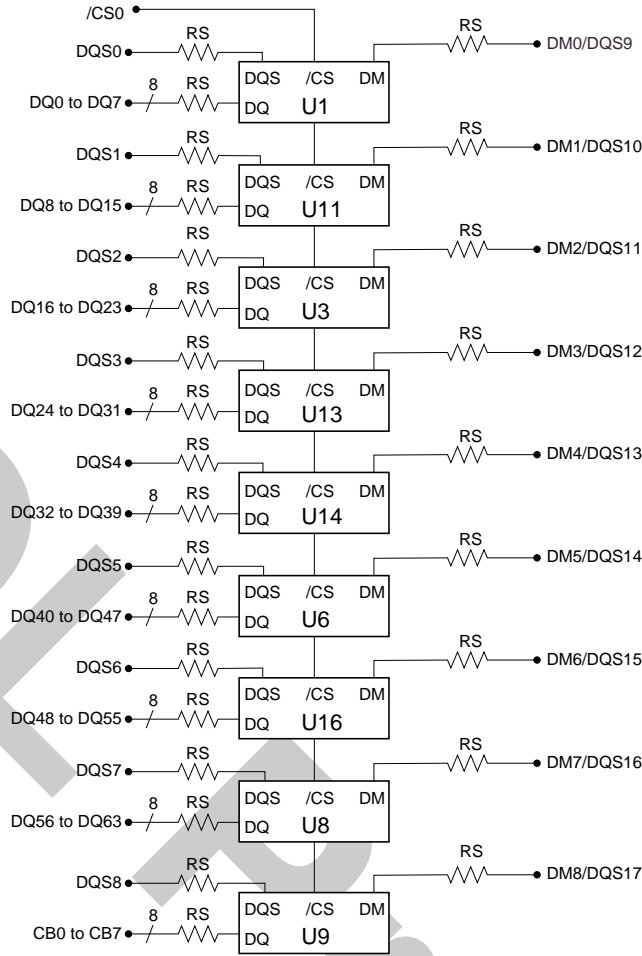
/CS0

RS
DQS0
8 RS
DQ0 to DQ7
DQS /CS DM
DQ U1
RS
DM0/DQS9

RS
DQS1
8 RS
DQ8 to DQ15
DQS /CS DM
DQ U11
RS
DM1/DQS10

RS
DQS2
8 RS
DQ16 to DQ23
DQS /CS DM
DQ U3
RS
DM2/DQS11

RS
DQS3
8 RS
DQ24 to DQ31
DQS /CS DM
DQ U13
RS
DM3/DQS12

RS
DQS4
8 RS
DQ32 to DQ39
DQS /CS DM
DQ U14
RS
DM4/DQS13

RS
DQS5
8 RS
DQ40 to DQ47
DQS /CS DM
DQ U6
RS
DM5/DQS14

RS
DQS6
8 RS
DQ48 to DQ55
DQS /CS DM
DQ U16
RS
DM6/DQS15

RS
DQS7
8 RS
DQ56 to DQ63
DQS /CS DM
DQ U8
RS
DM7/DQS16

RS
DQS8
8 RS
CB0 to CB7
DQS /CS DM
DQ U9
RS
DM8/DQS17